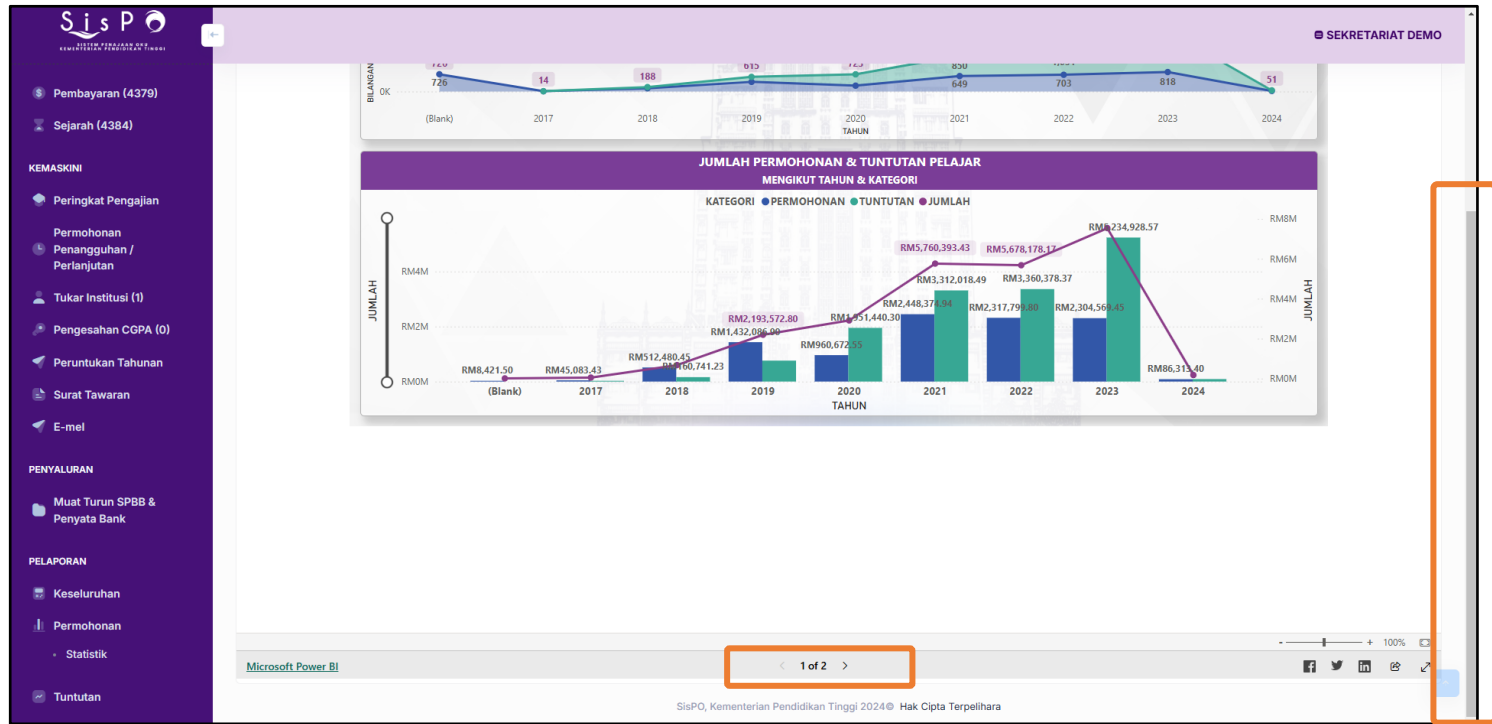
SisPO
SISTEM PENAJAAN OKU KEMENTERIAN PENDIDIKAN TINGGI

Pembayaran (4379)
Sejarah (4384)

KEMASKINI
Peringkat Pengajian
Permohonan Penangguhan / Perlanjutan
Tukar Institusi (1)
Pengesahan CGPA (0)
Peruntukan Tahunan
Surat Tawaran
E-mel

PENYALURAN
Muat Turun SPBB & Penyata Bank

PELAPORAN
Keseluruhan
Permohonan
Statistik
Tuntutan

SEKRETARIAT DEMO

BILANGAN
0K
726
14
188
615
649
703
818
51
(Blank) 2017 2018 2019 2020 2021 2022 2023 2024
TAHUN

JUMLAH PERMOHONAN & TUNTUTAN PELAJAR
MENGIKUT TAHUN & KATEGORI
KATEGORI ● PERMOHONAN ● TUNTUTAN ● JUMLAH

JUMLAH
RM4M
RM2M
RM0M
RM8M
RM6M
RM4M
RM2M
RM0M
JUMLAH

RM8,421.50
RM45,083.43
RM512,480.45
RM160,741.23
RM2,193,572.80
RM1,432,086.00
RM960,672.55
RM1,951,440.30
RM5,760,393.43
RM2,448,374.94
RM3,312,018.49
RM5,678,178.17
RM2,317,799.80
RM3,360,378.37
RM8,234,928.57
RM2,304,569.45
RM86,313.40
(Blank) 2017 2018 2019 2020 2021 2022 2023 2024
TAHUN

- + 100%
Microsoft Power BI
1 of 2

SisPO, Kementerian Pendidikan Tinggi 2024© Hak Cipta Terpelihara